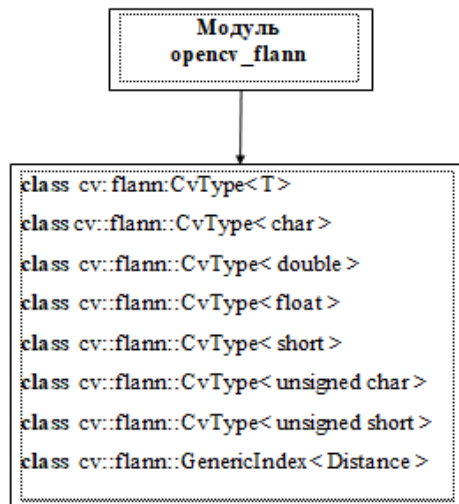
Модуль opencv_flann

class cv::flann::CvType< T >
class cv::flann::CvType< char >
class cv::flann::CvType< double >
class cv::flann::CvType< float >
class cv::flann::CvType< short >
class cv::flann::CvType< unsigned char >
class cv::flann::CvType< unsigned short >
class cv::flann::GenericIndex< Distance >